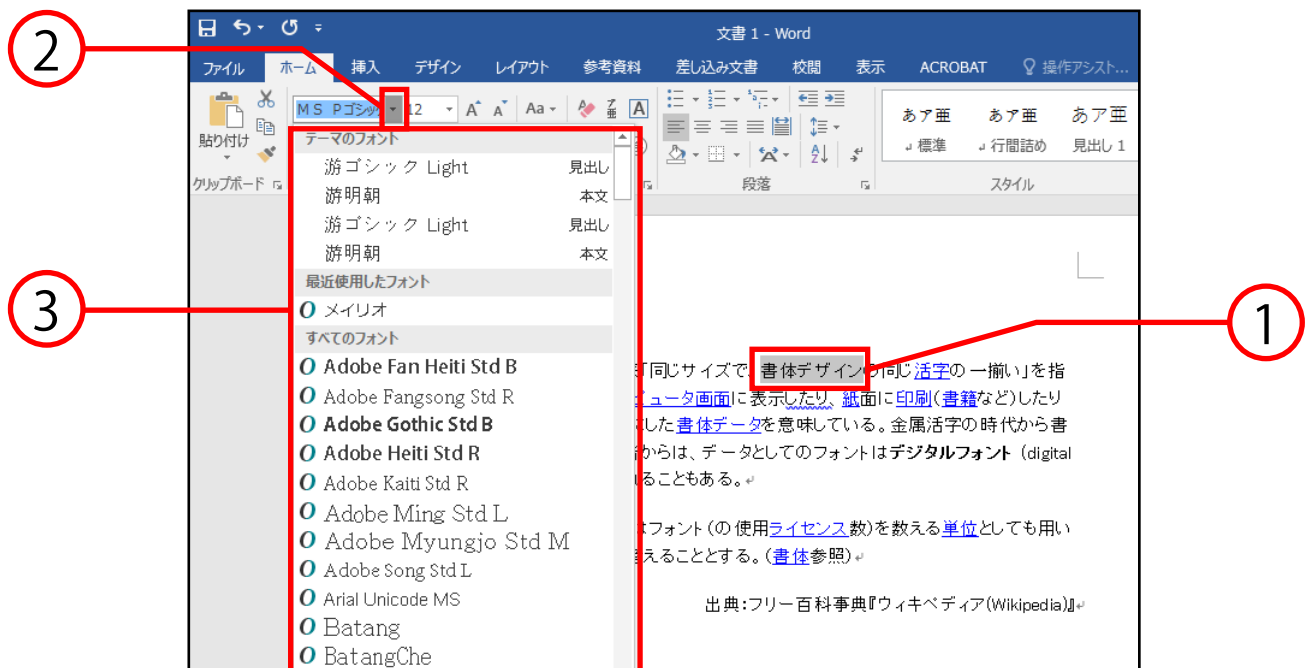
2

文書 1 - Word

ファイル ホーム 挿入 デザイン レイアウト 参考資料 差し込み文書 校閲 表示 ACROBAT 操作アシスト...

ＭＳ Ｐゴシッ 12 A A Aa A

貼り付け

クリップボード

テーマのフォント

游ゴシック Light 見出し

游明朝 本文

游ゴシック Light 見出し

游明朝 本文

最近使用したフォント

メイリオ

すべてのフォント

Adobe Fan Heiti Std B

Adobe Fangsong Std R

Adobe Gothic Std B

Adobe Heiti Std R

Adobe Kaiti Std R

Adobe Ming Std L

Adobe Myungjo Std M

Adobe Song Std L

Arial Unicode MS

Batang

BatangChe

段落

あア亜 標準

あア亜 行間詰め

あア亜 見出し 1

スタイル

3

1

同じサイズで 書体デザインの同じ 活字の一揃い」を指

ュータ画面に表示したり、紙面に印刷(書籍など)したり

した書体データを意味している。金属活字の時代から書

からは、データとしてのフォントはデジタルフォント（digital

ることもある。

フォント（の使用ライセンス数)を数える単位としても用い

えることとする。(書体参照)

出典:フリー百科事典『ウィキペディア(Wikipedia)』